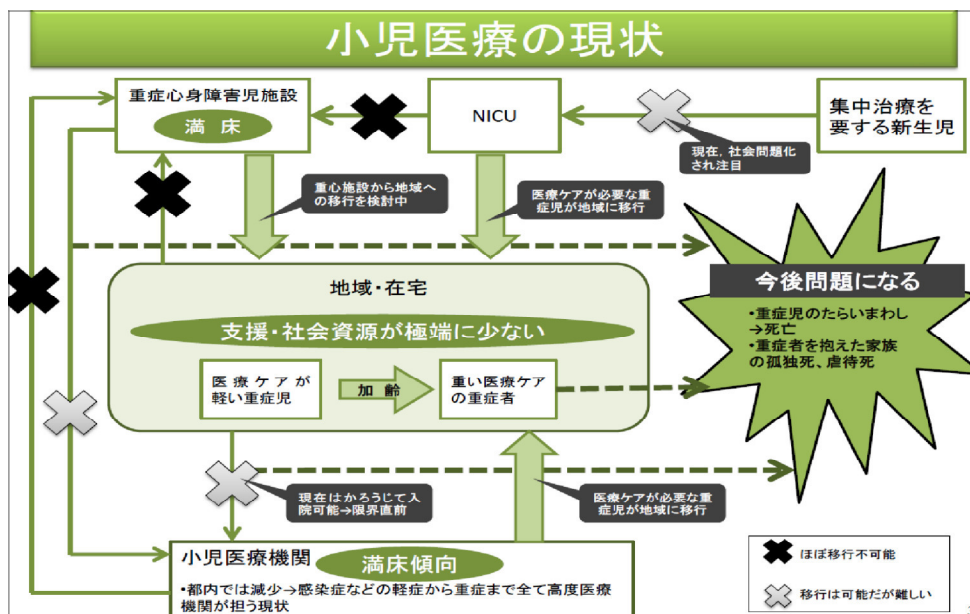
小児医療の現状

重症心身障害児施設

満床

NICU

集中治療を要する新生児

現在，社会問題化され注目

重心施設から地域への移行を検討中

医療ケアが必要な重症児が地域に移行

地域・在宅

支援・社会資源が極端に少ない

医療ケアが軽い重症児

加齢

重い医療ケアの重症者

今後問題になる

•重症児のたらいまわし→死亡
•重症者を抱えた家族の孤独死、虐待死

現在はかろうじて入院可能→限界直前

医療ケアが必要な重症児が地域に移行

小児医療機関

満床傾向

•都内では減少→感染症などの軽症から重症まで全て高度医療機関が担う現状

ほぼ移行不可能

移行は可能だが難しい